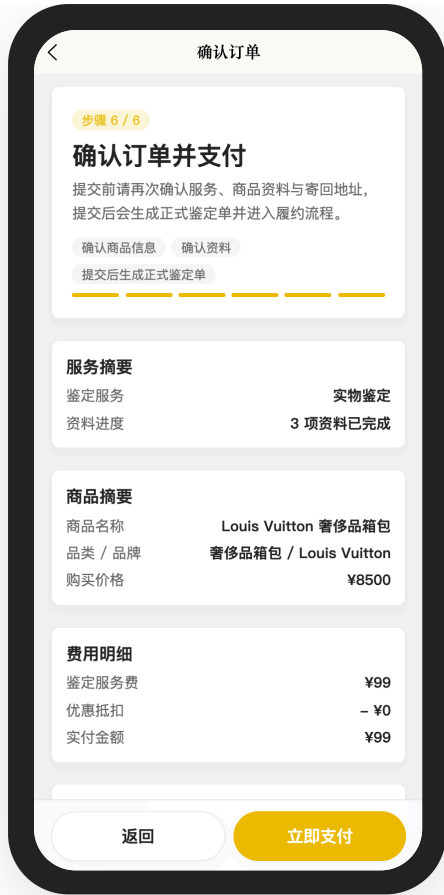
确认订单

步骤 6 / 6

确认订单并支付

提交前请再次确认服务、商品资料与寄回地址，提交后会生成正式鉴定单并进入履约流程。

确认商品信息
确认资料
提交后生成正式鉴定单

服务摘要

| 鉴定服务 | 实物鉴定 |
|---|---|
| 资料进度 | 3 项资料已完成 |

商品摘要

| 商品名称 | Louis Vuitton 奢侈品箱包 |
|---|---|
| 品类 / 品牌 | 奢侈品箱包 / Louis Vuitton |
| 购买价格 | ¥8500 |

费用明细

| 鉴定服务费 | ¥99 |
|---|---|
| 优惠抵扣 | – ¥0 |
| 实付金额 | ¥99 |

返回
立即支付